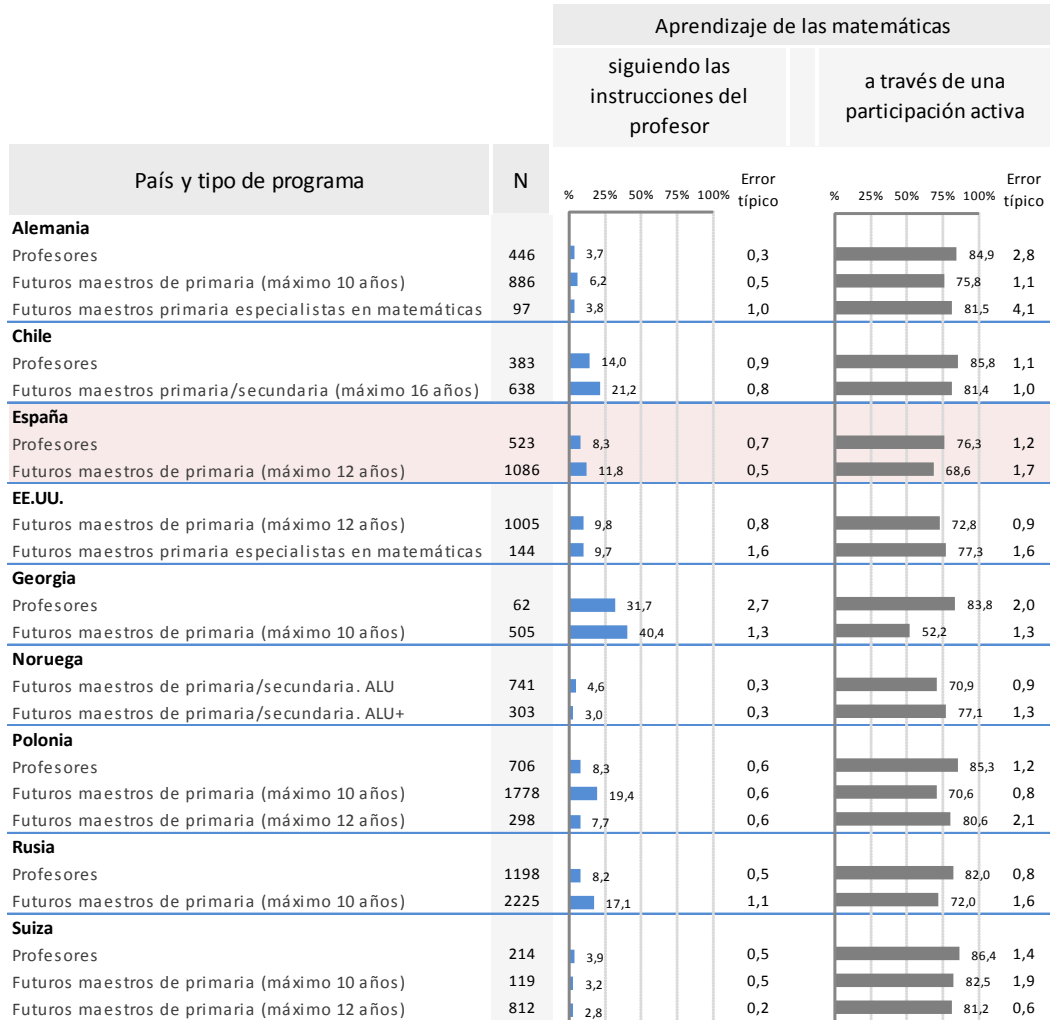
Aprendizaje de las matemáticas

| País y tipo de programa | N | siguiendo las instrucciones del profesor (% 25% 50% 75% 100%) | Error típico | a través de una participación activa (% 25% 50% 75% 100%) | Error típico |
|---|---|---|---|---|---|
| **Alemania** | | | | | |
| Profesores | 446 | 3,7 | 0,3 | 84,9 | 2,8 |
| Futuros maestros de primaria (máximo 10 años) | 886 | 6,2 | 0,5 | 75,8 | 1,1 |
| Futuros maestros primaria especialistas en matemáticas | 97 | 3,8 | 1,0 | 81,5 | 4,1 |
| **Chile** | | | | | |
| Profesores | 383 | 14,0 | 0,9 | 85,8 | 1,1 |
| Futuros maestros primaria/secundaria (máximo 16 años) | 638 | 21,2 | 0,8 | 81,4 | 1,0 |
| **España** | | | | | |
| Profesores | 523 | 8,3 | 0,7 | 76,3 | 1,2 |
| Futuros maestros de primaria (máximo 12 años) | 1086 | 11,8 | 0,5 | 68,6 | 1,7 |
| **EE.UU.** | | | | | |
| Futuros maestros de primaria (máximo 12 años) | 1005 | 9,8 | 0,8 | 72,8 | 0,9 |
| Futuros maestros primaria especialistas en matemáticas | 144 | 9,7 | 1,6 | 77,3 | 1,6 |
| **Georgia** | | | | | |
| Profesores | 62 | 31,7 | 2,7 | 83,8 | 2,0 |
| Futuros maestros de primaria (máximo 10 años) | 505 | 40,4 | 1,3 | 52,2 | 1,3 |
| **Noruega** | | | | | |
| Futuros maestros de primaria/secundaria. ALU | 741 | 4,6 | 0,3 | 70,9 | 0,9 |
| Futuros maestros de primaria/secundaria. ALU+ | 303 | 3,0 | 0,3 | 77,1 | 1,3 |
| **Polonia** | | | | | |
| Profesores | 706 | 8,3 | 0,6 | 85,3 | 1,2 |
| Futuros maestros de primaria (máximo 10 años) | 1778 | 19,4 | 0,6 | 70,6 | 0,8 |
| Futuros maestros de primaria (máximo 12 años) | 298 | 7,7 | 0,6 | 80,6 | 2,1 |
| **Rusia** | | | | | |
| Profesores | 1198 | 8,2 | 0,5 | 82,0 | 0,8 |
| Futuros maestros de primaria (máximo 10 años) | 2225 | 17,1 | 1,1 | 72,0 | 1,6 |
| **Suiza** | | | | | |
| Profesores | 214 | 3,9 | 0,5 | 86,4 | 1,4 |
| Futuros maestros de primaria (máximo 10 años) | 119 | 3,2 | 0,5 | 82,5 | 1,9 |
| Futuros maestros de primaria (máximo 12 años) | 812 | 2,8 | 0,2 | 81,2 | 0,6 |